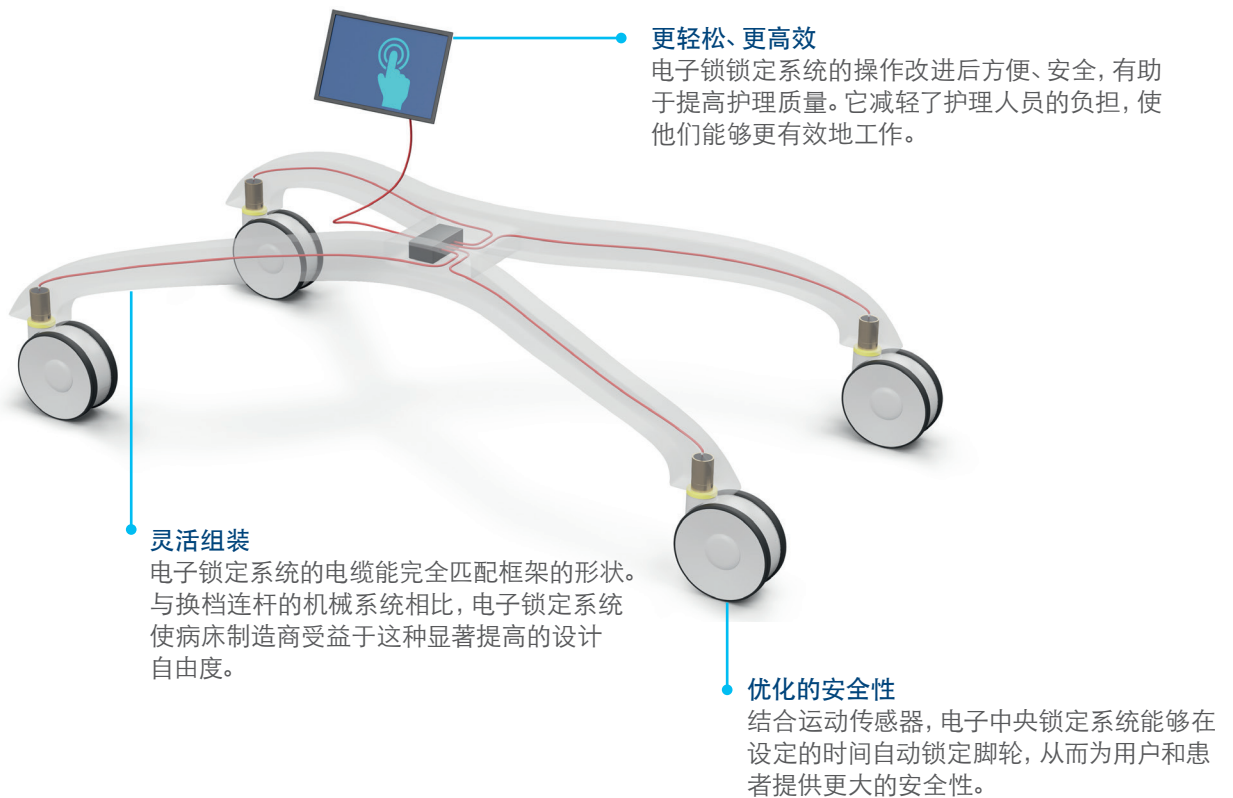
更轻松、更高效
电子锁锁定系统的操作改进后方便、安全，有助于提高护理质量。它减轻了护理人员的负担，使他们能够更有效地工作。

灵活组装
电子锁定系统的电缆能完全匹配框架的形状。与换档连杆的机械系统相比，电子锁定系统使病床制造商受益于这种显著提高的设计自由度。

优化的安全性
结合运动传感器，电子中央锁定系统能够在设定的时间自动锁定脚轮，从而为用户和患者提供更大的安全性。